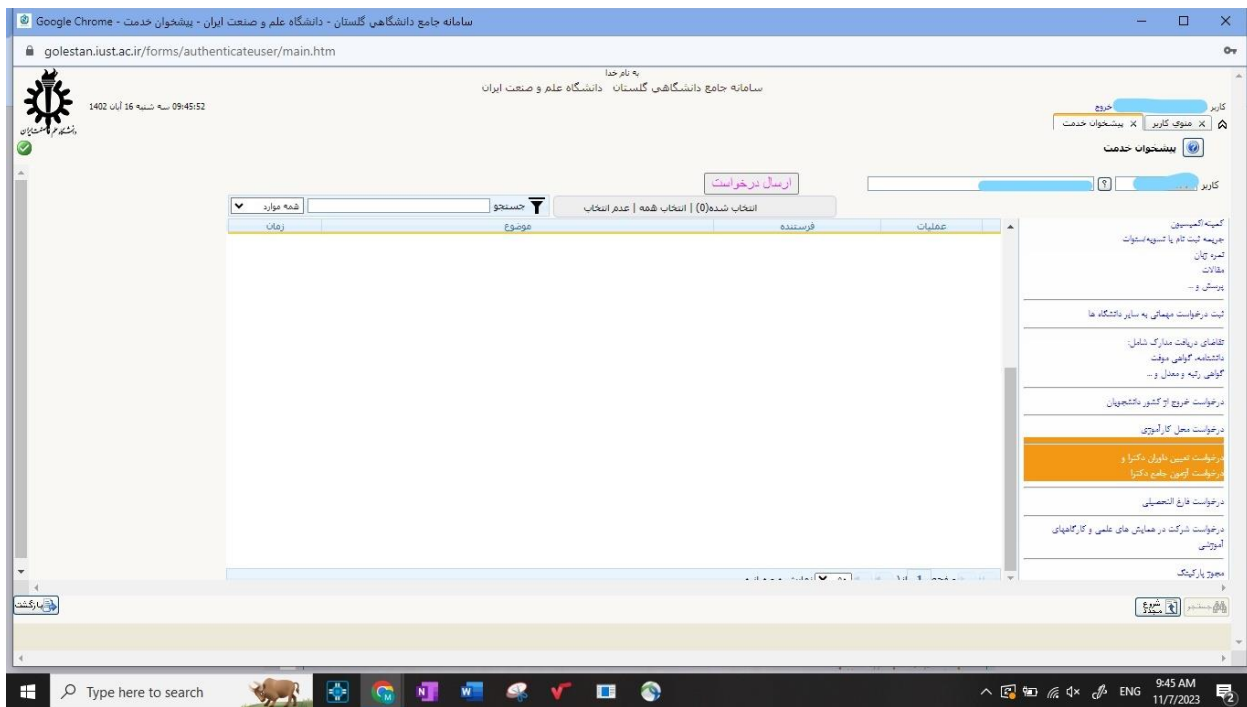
سامانه جامع دانشگاهی گلستان - دانشگاه علم و صنعت ایران - پیشخوان خدمت - Google Chrome

golestan.iust.ac.ir/forms/authenticateuser/main.htm

به نام خدا
سامانه جامع دانشگاهی گلستان دانشگاه علم و صنعت ایران

09:45:52 سه شنبه 16 آبان 1402

کاربر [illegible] خروج

منوی کاربر | پیشخوان خدمت

پیشخوان خدمت

کاربر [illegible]

ارسال درخواست

انتخاب شده(0) | انتخاب همه | عدم انتخاب

جستجو

همه موارد

| عملیات | فرستنده | موضوع | زمان |
|---|---|---|---|

کمیته انضباطی
جریمه ثبت نام یا تسویه اسنادات
نمره چاپ
مقالات
پرسش و ...

ثبت درخواست مهمانی به سایر دانشگاه ها

تقاضای دریافت مدارک شامل:
دانشنامه، گواهی موقت
گواهی رتبه و معدل و ...

درخواست خروج از کشور دانشجویان

درخواست محل کارآموزی

درخواست تعیین داوران دکترا و
درخواست آزمون جامع دکترا

درخواست فارغ التحصیلی

درخواست شرکت در همایش های علمی و کارگاههای آموزشی

مجوز پارکینگ

صفحه 1 از 1

بازگشت

شروع مجدد

جستجو

Type here to search

ENG
9:45 AM
11/7/2023